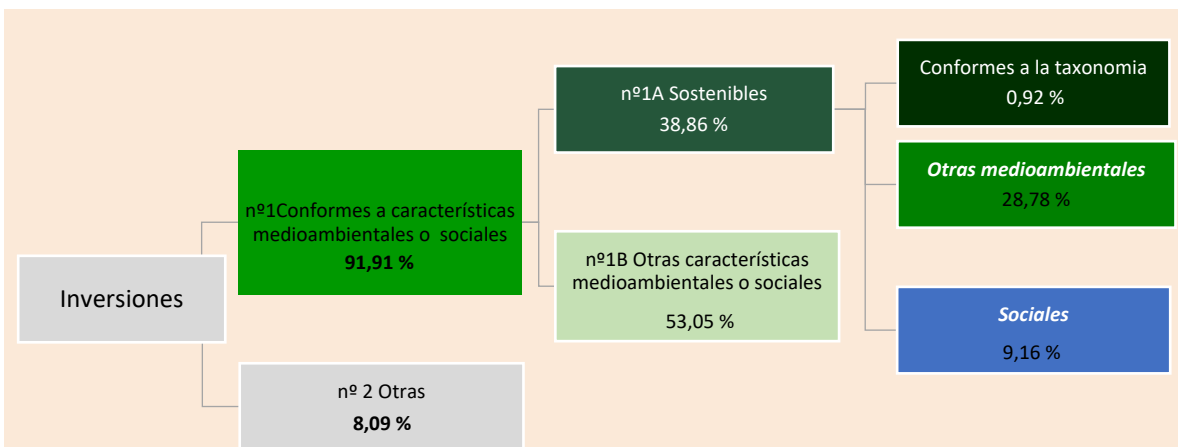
Inversiones

nº1Conformes a características medioambientales o sociales
**91,91 %**

nº 2 Otras
**8,09 %**

nº1A Sostenibles
38,86 %

nº1B Otras características medioambientales o sociales
53,05 %

Conformes a la taxonomia
0,92 %

*Otras medioambientales*
28,78 %

*Sociales*
9,16 %